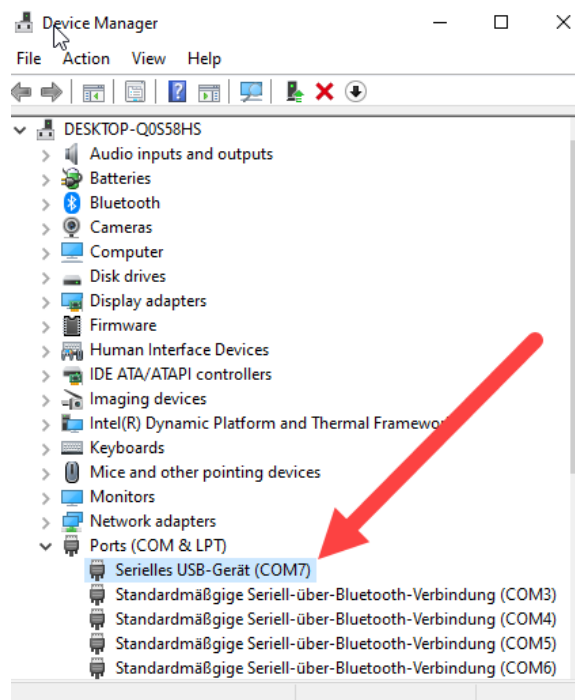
Device Manager

File Action View Help

DESKTOP-Q0S58HS
Audio inputs and outputs
Batteries
Bluetooth
Cameras
Computer
Disk drives
Display adapters
Firmware
Human Interface Devices
IDE ATA/ATAPI controllers
Imaging devices
Intel(R) Dynamic Platform and Thermal Framewo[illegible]
Keyboards
Mice and other pointing devices
Monitors
Network adapters
Ports (COM & LPT)
Serielles USB-Gerät (COM7)
Standardmäßgige Seriell-über-Bluetooth-Verbindung (COM3)
Standardmäßgige Seriell-über-Bluetooth-Verbindung (COM4)
Standardmäßgige Seriell-über-Bluetooth-Verbindung (COM5)
Standardmäßgige Seriell-über-Bluetooth-Verbindung (COM6)